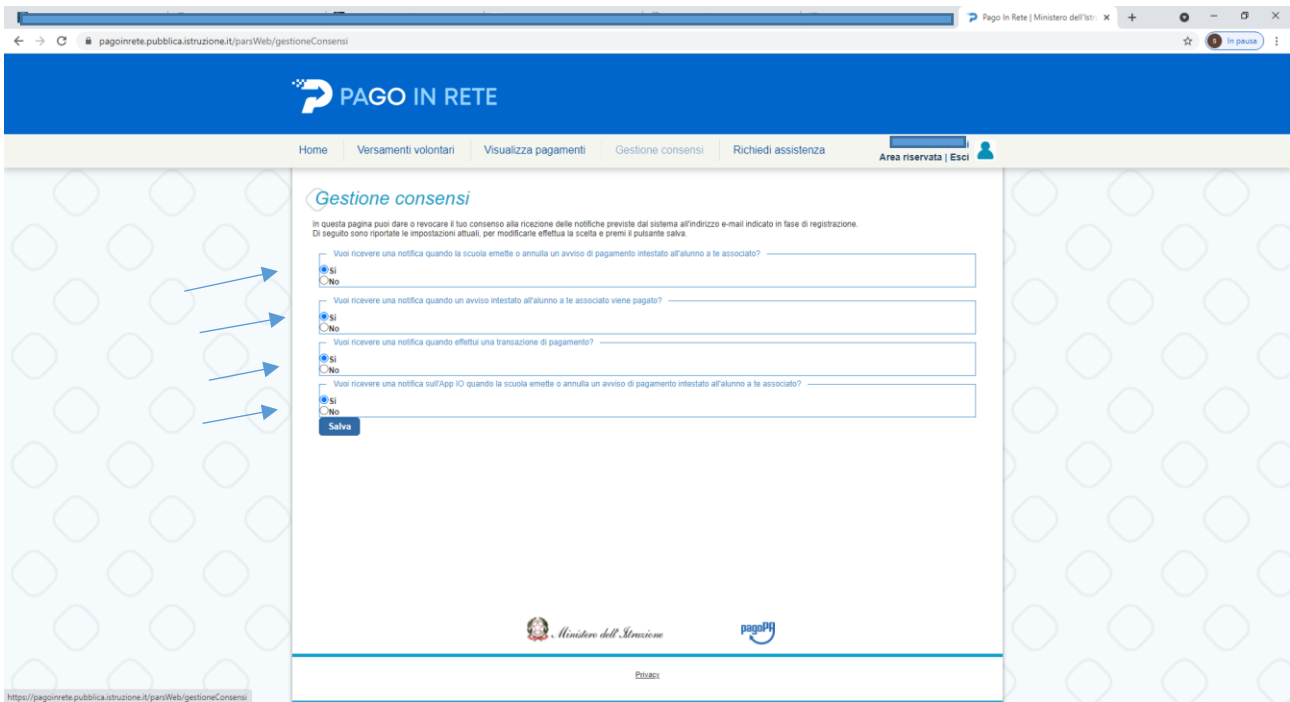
Pago In Rete | Ministero dell'Istr ×
pagoinrete.pubblica.istruzione.it/parsWeb/gestioneConsensi
In pausa

PAGO IN RETE

Home | Versamenti volontari | Visualizza pagamenti | Gestione consensi | Richiedi assistenza
Area riservata | Esci

Gestione consensi

In questa pagina puoi dare o revocare il tuo consenso alla ricezione delle notifiche previste dal sistema all'indirizzo e-mail indicato in fase di registrazione.
Di seguito sono riportate le impostazioni attuali, per modificarle effettua la scelta e premi il pulsante salva.

Vuoi ricevere una notifica quando la scuola emette o annulla un avviso di pagamento intestato all'alunno a te associato?
Si
No

Vuoi ricevere una notifica quando un avviso intestato all'alunno a te associato viene pagato?
Si
No

Vuoi ricevere una notifica quando effettui una transazione di pagamento?
Si
No

Vuoi ricevere una notifica sull'App IO quando la scuola emette o annulla un avviso di pagamento intestato all'alunno a te associato?
Si
No

Salva

Ministero dell'Istruzione
pagoPA

Privacy

https://pagoinrete.pubblica.istruzione.it/parsWeb/gestioneConsensi